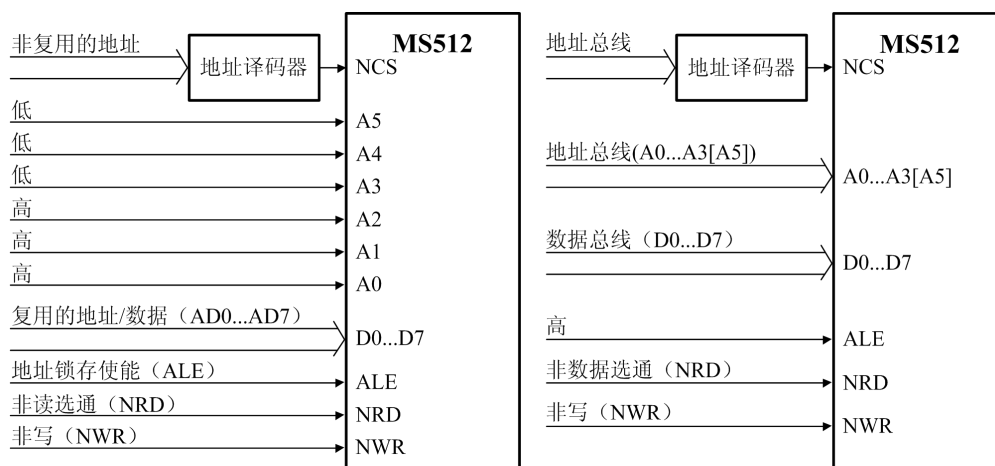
非复用的地址

地址译码器

MS512

NCS

低

A5

低

A4

低

A3

高

A2

高

A1

高

A0

复用的地址/数据（AD0...AD7）

D0...D7

地址锁存使能（ALE）

ALE

非读选通（NRD）

NRD

非写（NWR）

NWR

地址总线

地址译码器

MS512

NCS

地址总线(A0...A3[A5])

A0...A3[A5]

数据总线（D0...D7）

D0...D7

高

ALE

非数据选通（NRD）

NRD

非写（NWR）

NWR